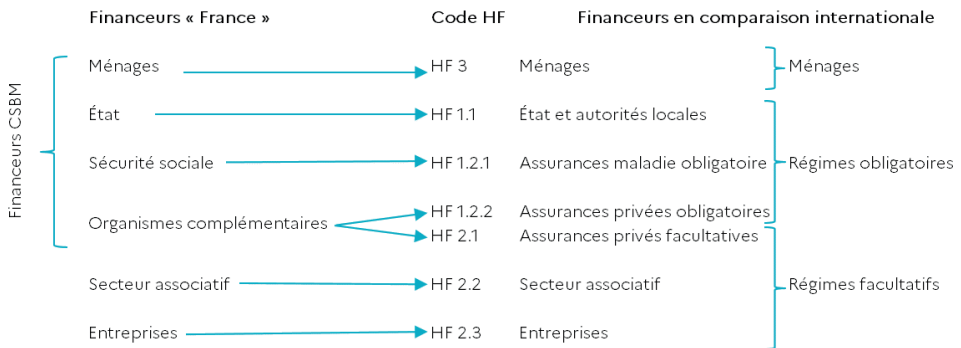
Financeurs « France »

Code HF

Financeurs en comparaison internationale

Financeurs CSBM

Ménages
HF 3
Ménages
Ménages

État
HF 1.1
État et autorités locales

Sécurité sociale
HF 1.2.1
Assurances maladie obligatoire
Régimes obligatoires

Organismes complémentaires
HF 1.2.2
Assurances privées obligatoires
HF 2.1
Assurances privés facultatives

Secteur associatif
HF 2.2
Secteur associatif
Régimes facultatifs

Entreprises
HF 2.3
Entreprises